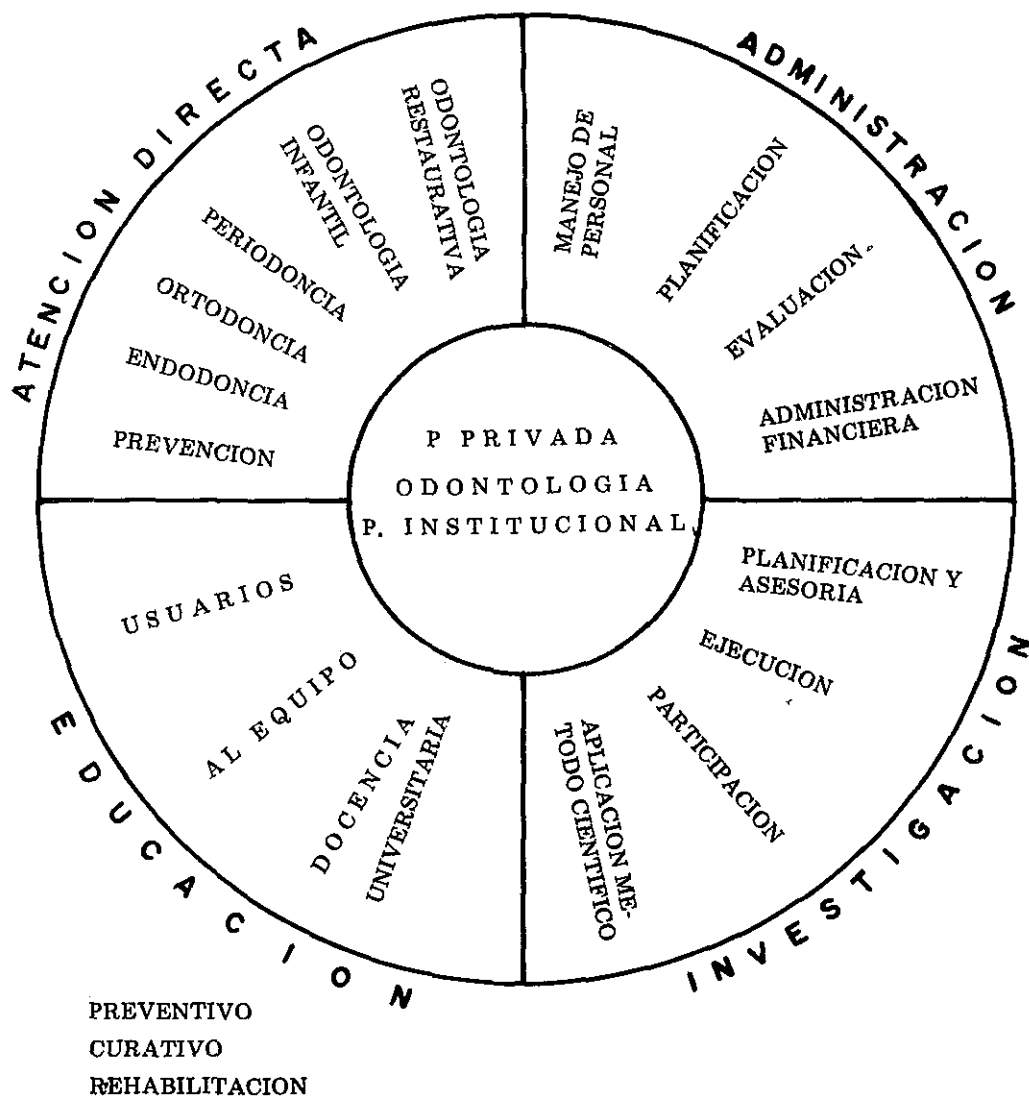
ATENCION DIRECTA

ODONTOLOGIA RESTAURATIVA

ODONTOLOGIA INFANTIL

PERIODONCIA

ORTODONCIA

ENDODONCIA

PREVENCION

ADMINISTRACION

MANEJO DE PERSONAL

PLANIFICACION

EVALUACION.

ADMINISTRACION FINANCIERA

P PRIVADA
ODONTOLOGIA
P. INSTITUCIONAL

EDUCACION

USUARIOS

AL EQUIPO

DOCENCIA UNIVERSITARIA

INVESTIGACION

PLANIFICACION Y ASESORIA

EJECUCION

PARTICIPACION

APLICACION METODO CIENTIFICO

PREVENTIVO
CURATIVO
REHABILITACION